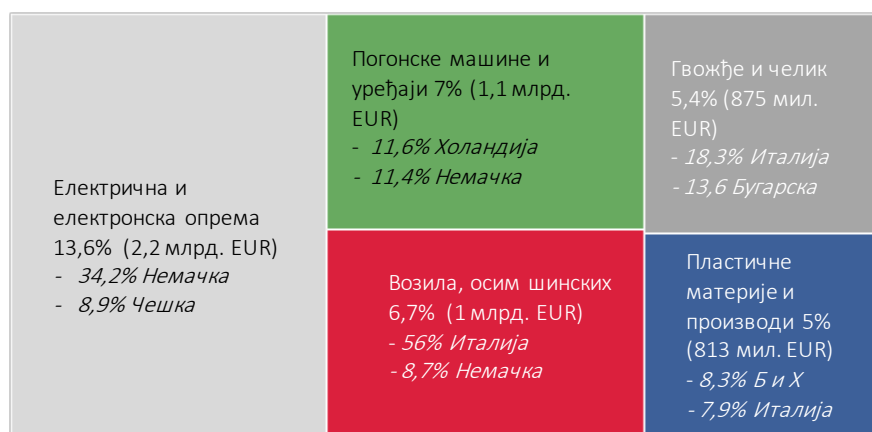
Електрична и електронска опрема 13,6% (2,2 млрд. EUR)
- 34,2% Немачка
- 8,9% Чешка

Погонске машине и уређаји 7% (1,1 млрд. EUR)
- 11,6% Холандија
- 11,4% Немачка

Возила, осим шинских 6,7% (1 млрд. EUR)
- 56% Италија
- 8,7% Немачка

Гвожђе и челик 5,4% (875 мил. EUR)
- 18,3% Италија
- 13,6 Бугарска

Пластичне материје и производи 5% (813 мил. EUR)
- 8,3% Б и Х
- 7,9% Италија